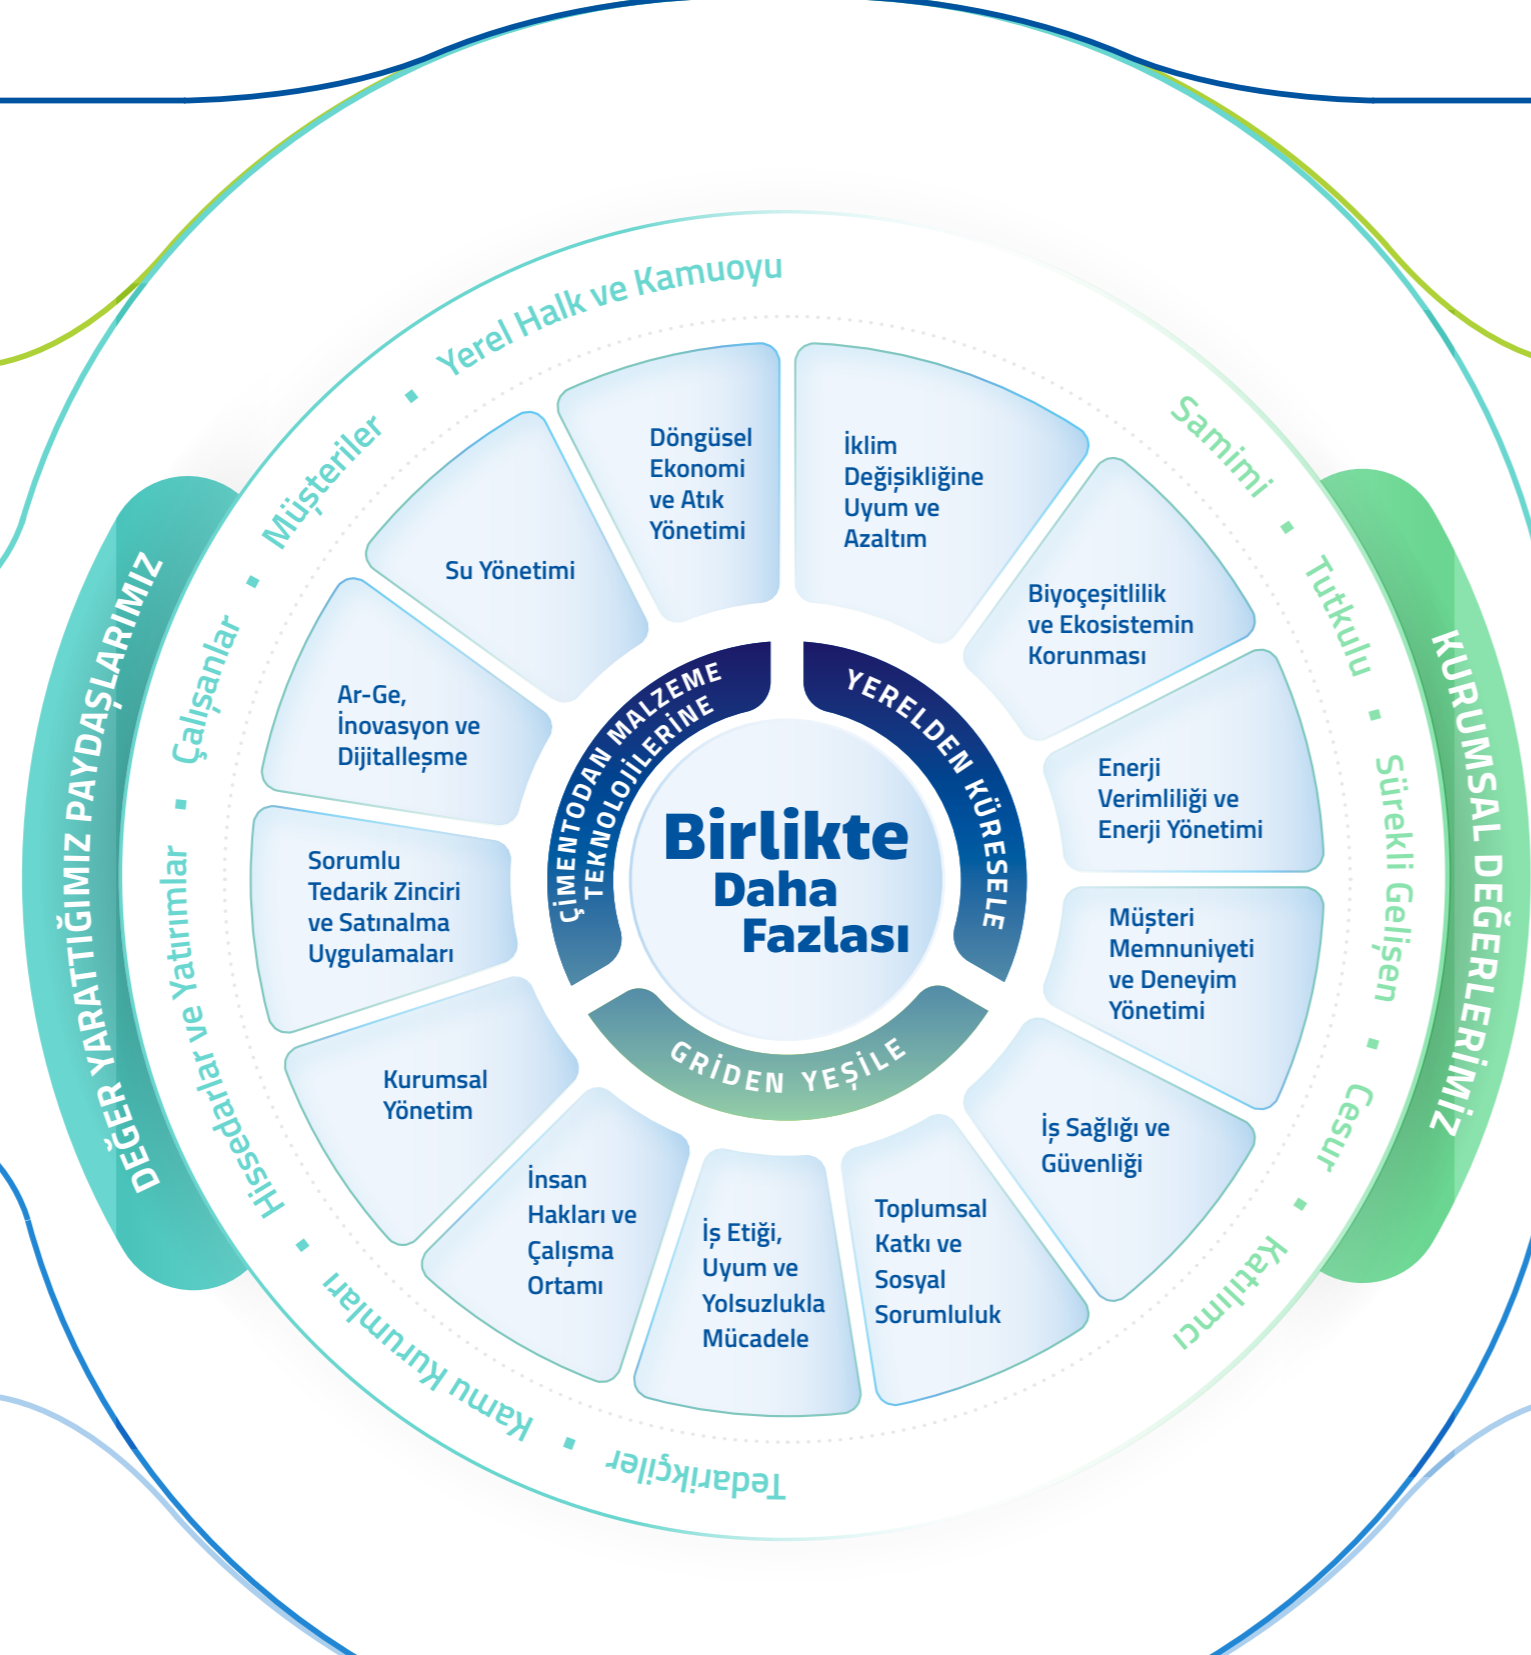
DEĞER YARATTIĞIMIZ PAYDAŞLARIMIZ

Hissedarlar ve Yatırımlar
Çalışanlar
Müşteriler
Yerel Halk ve Kamuoyu
Kamu Kurumları
Tedarikçiler

KURUMSAL DEĞERLERİMİZ

Samimi
Tutkulu
Sürekli Gelişen
Cesur
Katılımcı

Döngüsel Ekonomi ve Atık Yönetimi

İklim Değişikliğine Uyum ve Azaltım

Biyoçeşitlilik ve Ekosistemin Korunması

Enerji Verimliliği ve Enerji Yönetimi

Müşteri Memnuniyeti ve Deneyim Yönetimi

İş Sağlığı ve Güvenliği

Toplumsal Katkı ve Sosyal Sorumluluk

İş Etiği, Uyum ve Yolsuzlukla Mücadele

İnsan Hakları ve Çalışma Ortamı

Kurumsal Yönetim

Sorumlu Tedarik Zinciri ve Satınalma Uygulamaları

Ar-Ge, İnovasyon ve Dijitalleşme

Su Yönetimi

ÇİMENTODAN MALZEME TEKNOLOJİLERİNE

YERELDEN KÜRESELE

GRİDEN YEŞİLE

Birlikte Daha Fazlası